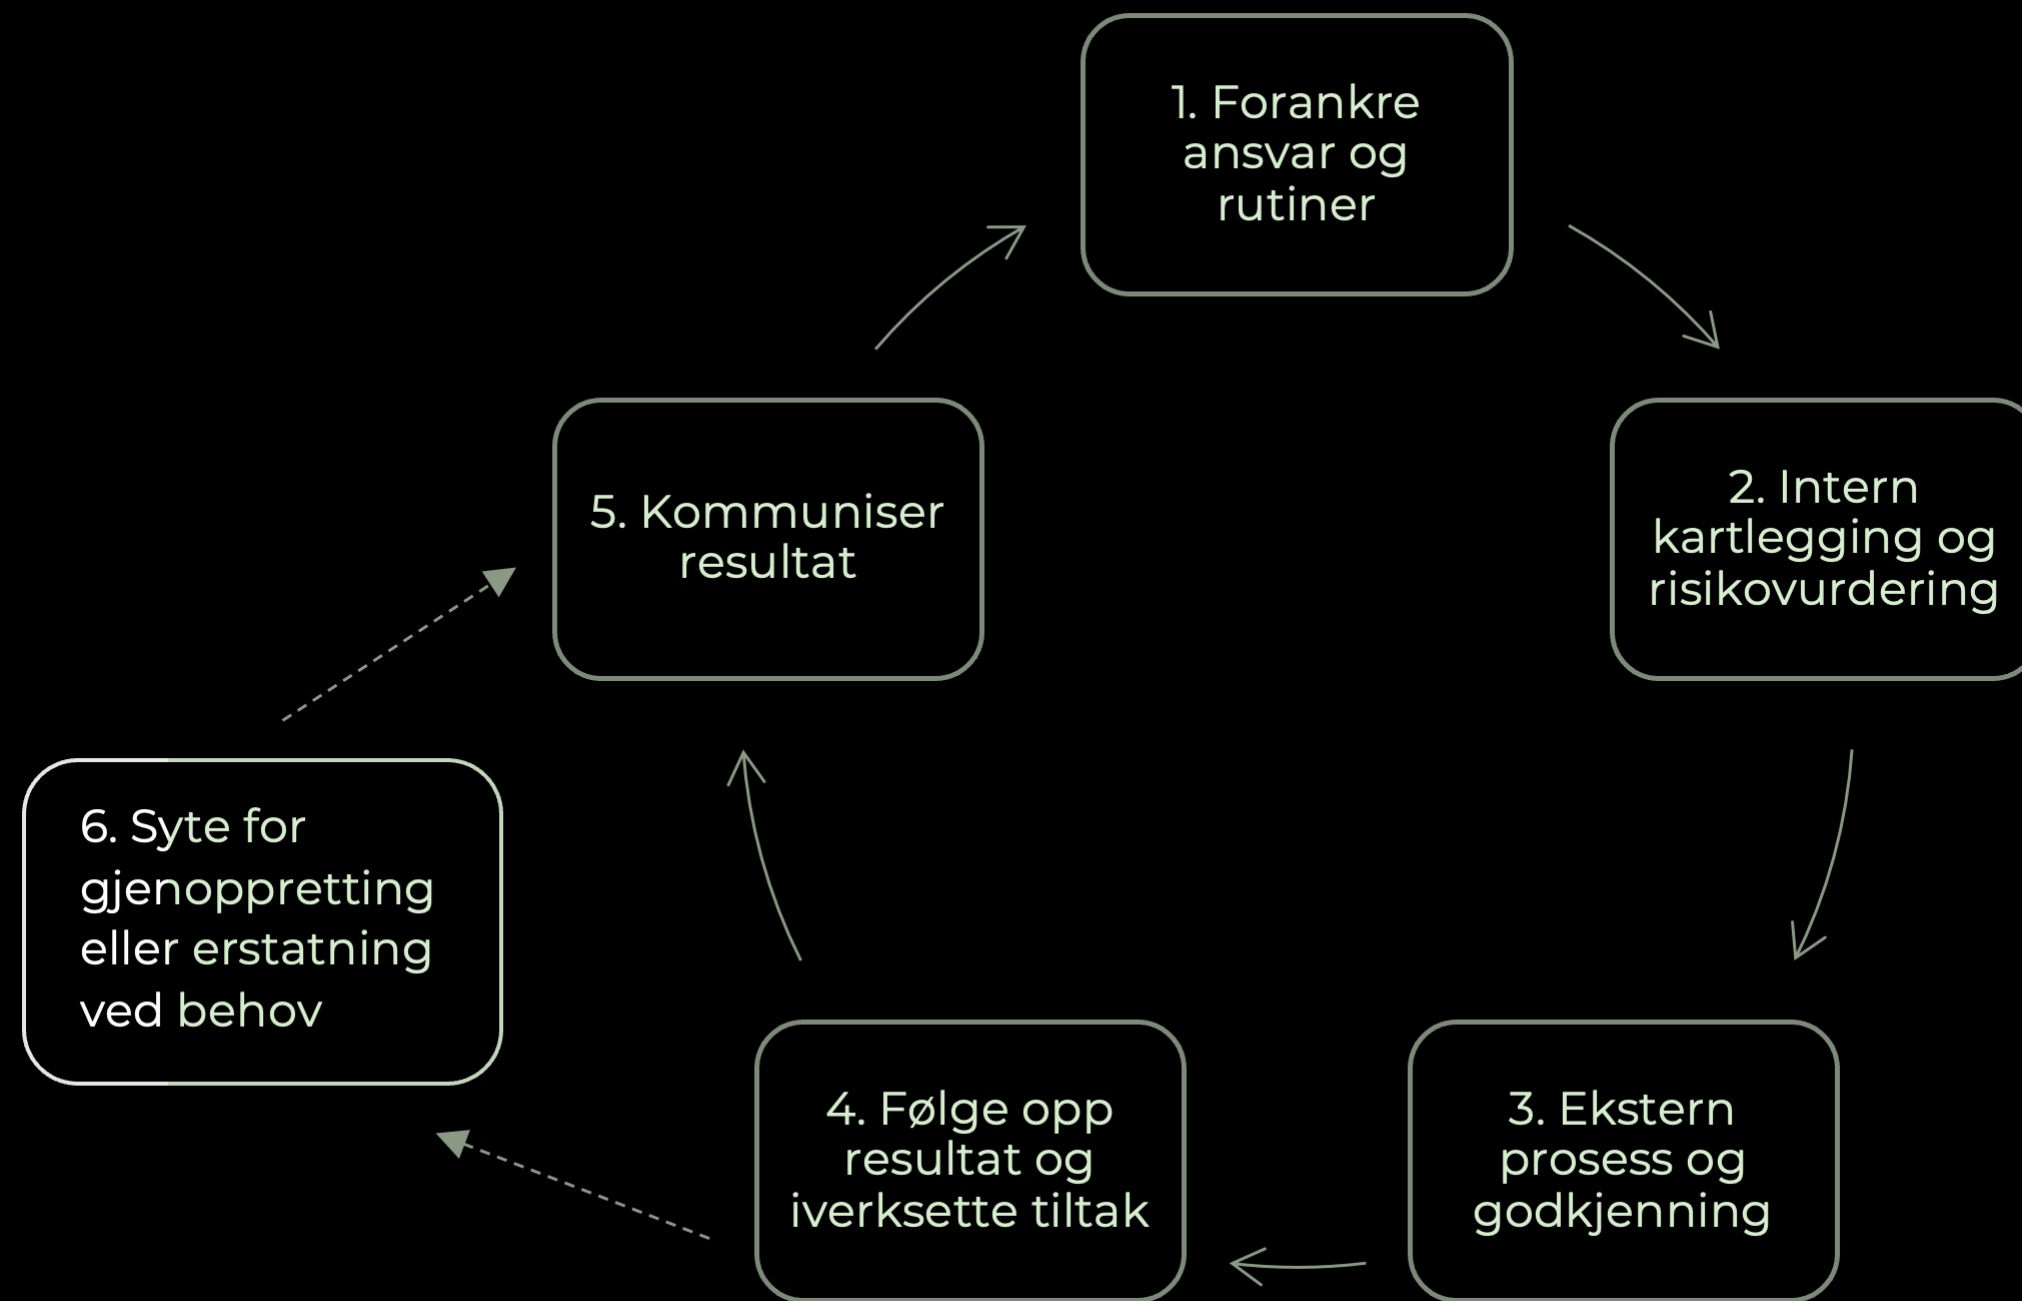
1. Forankre ansvar og rutiner

2. Intern kartlegging og risikovurdering

3. Ekstern prosess og godkjenning

4. Følge opp resultat og iverksette tiltak

5. Kommuniser resultat

6. Syte for gjenoppretting eller erstatning ved behov